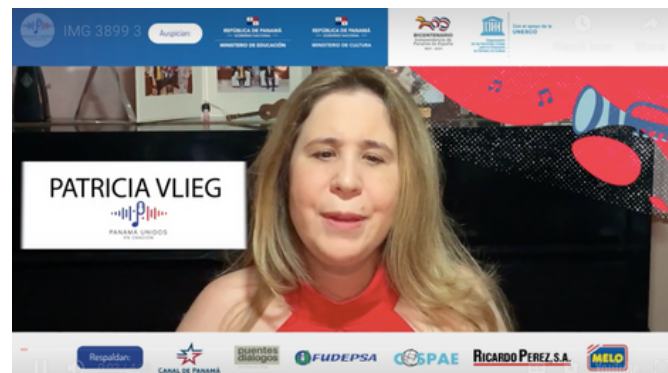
IMG 3899 3

Auspician:

REPÚBLICA DE PANAMÁ
GOBIERNO NACIONAL
MINISTERIO DE EDUCACIÓN

REPÚBLICA DE PANAMÁ
GOBIERNO NACIONAL
MINISTERIO DE CULTURA

BICENTENARIO

Con el apoyo de la UNESCO

PATRICIA VLIEG

PANAMA UNIDOS EN CANCIÓN

Respaldan:

CANAL DE PANAMÁ

puentes diálogos

FUDEPSA

COSPAE

RICARDO PEREZ S.A.

MELO